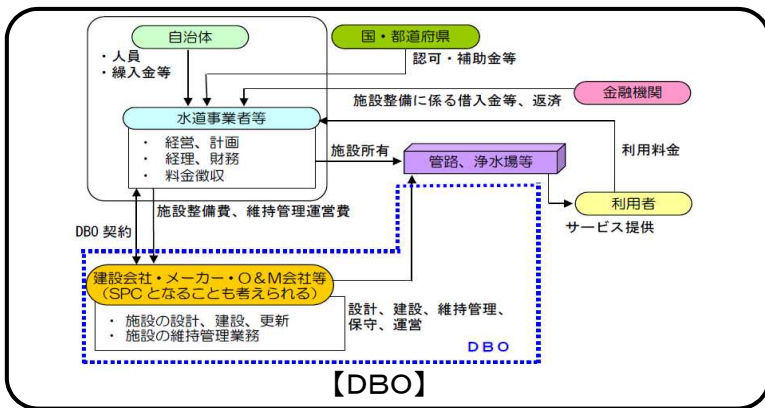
自治体

・人員
・繰入金等

国・都道府県

認可・補助金等

施設整備に係る借入金等、返済

金融機関

水道事業者等

・ 経営、計画
・ 経理、財務
・ 料金徴収

施設所有

管路、浄水場等

利用料金

利用者

サービス提供

施設整備費、維持管理運営費

DBO 契約

建設会社・メーカー・O&M会社等
（SPC となることも考えられる）

・ 施設の設計、建設、更新
・ 施設の維持管理業務

設計、建設、維持管理、保守、運営

DBO

【DBO】